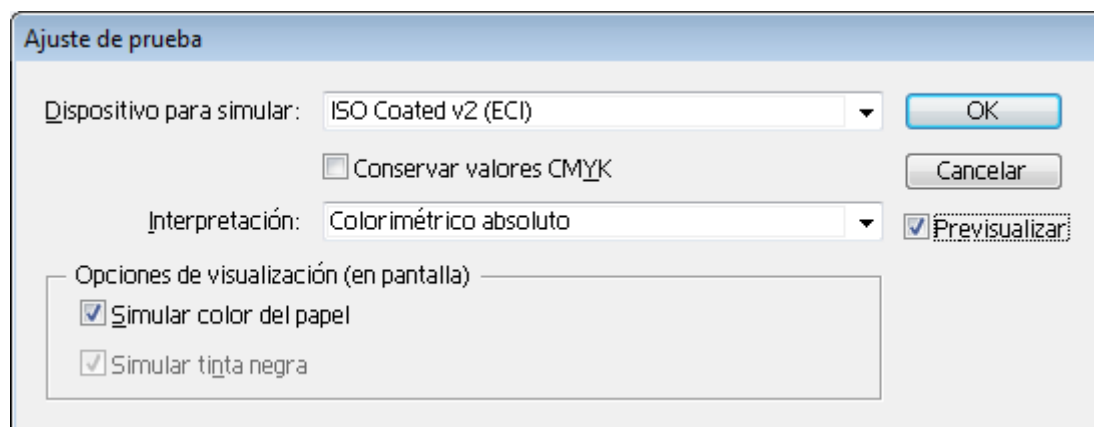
Ajuste de prueba

Dispositivo para simular: ISO Coated v2 (ECI)

OK

Conservar valores CMYK

Cancelar

Interpretación: Colorimétrico absoluto

Previsualizar

Opciones de visualización (en pantalla)

Simular color del papel

Simular tinta negra